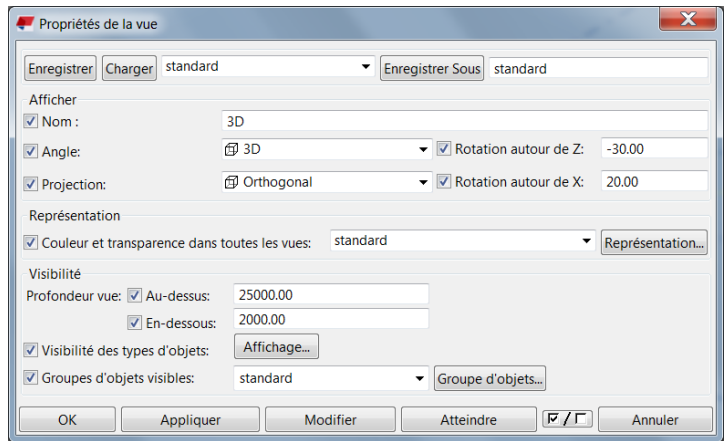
Propriétés de la vue

Enregistrer Charger standard Enregistrer Sous standard

Afficher
Nom : 3D
Angle: 3D Rotation autour de Z: -30.00
Projection: Orthogonal Rotation autour de X: 20.00

Représentation
Couleur et transparence dans toutes les vues: standard Représentation...

Visibilité
Profondeur vue: Au-dessus: 25000.00
En-dessous: 2000.00
Visibilité des types d'objets: Affichage...
Groupes d'objets visibles: standard Groupe d'objets...

OK Appliquer Modifier Atteindre Annuler